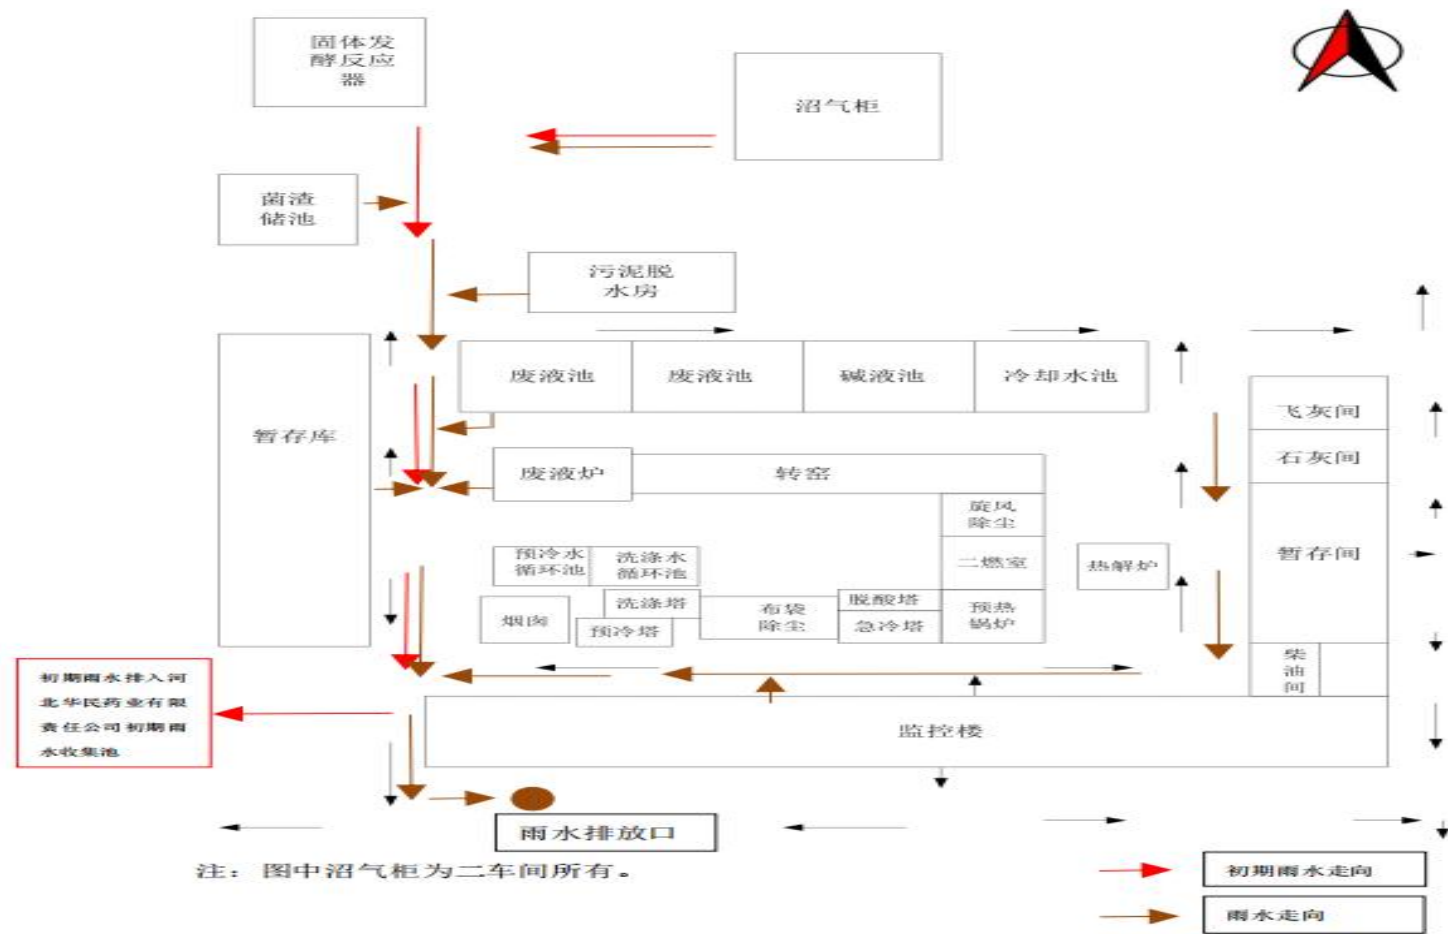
固体发酵反应器

沼气柜

菌渣储池

污泥脱水房

暂存库

废液池

废液池

碱液池

冷却水池

飞灰间

石灰间

废液炉

转窑

旋风除尘

暂存间

预冷水循环池

洗涤水循环池

二燃室

热解炉

烟囱

洗涤塔

预冷塔

布袋除尘

脱酸塔

急冷塔

预热锅炉

柴油间

初期雨水排入河北华民药业有限责任公司初期雨水收集池

监控楼

雨水排放口

注：图中沼气柜为二车间所有。

初期雨水走向

雨水走向